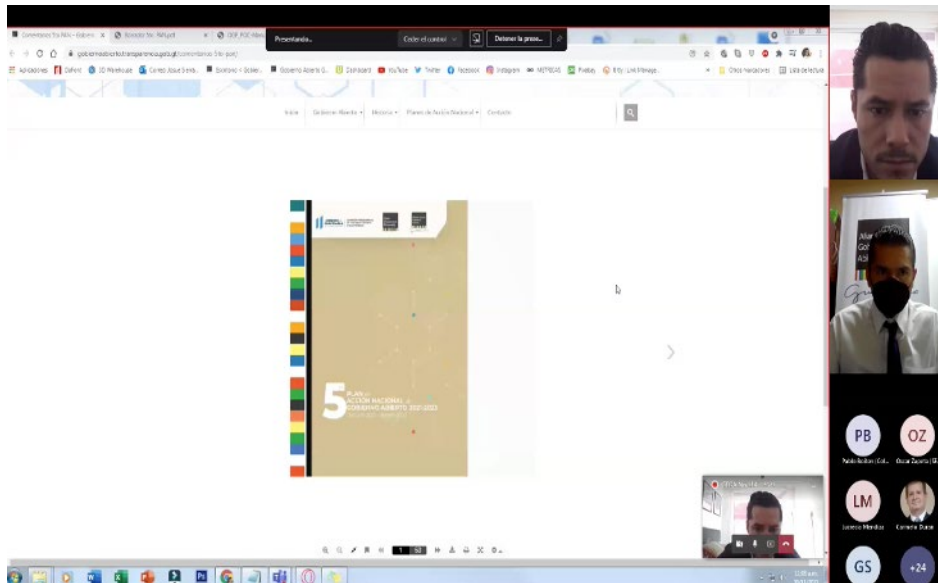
Presentando...
Ceder el control
Detener la prese...
gobiernoabierto.transparencia.gob.gt/comentarios-5to-pan/
Aplicaciones
YouTube
Twitter
Facebook
Instagram
Otros marcadores
Lista de lectura
Inicio
Gobierno Abierto
Historia
Planes de Acción Nacional
Contacto
5
PLAN de ACCIÓN NACIONAL de GOBIERNO ABIERTO 2021-2023
PB
OZ
Pablo Roldan (Col...
Oscar Zapeta (Il...
LM
Lorenzo Mendoza
Cornelio Duran
GS
+24